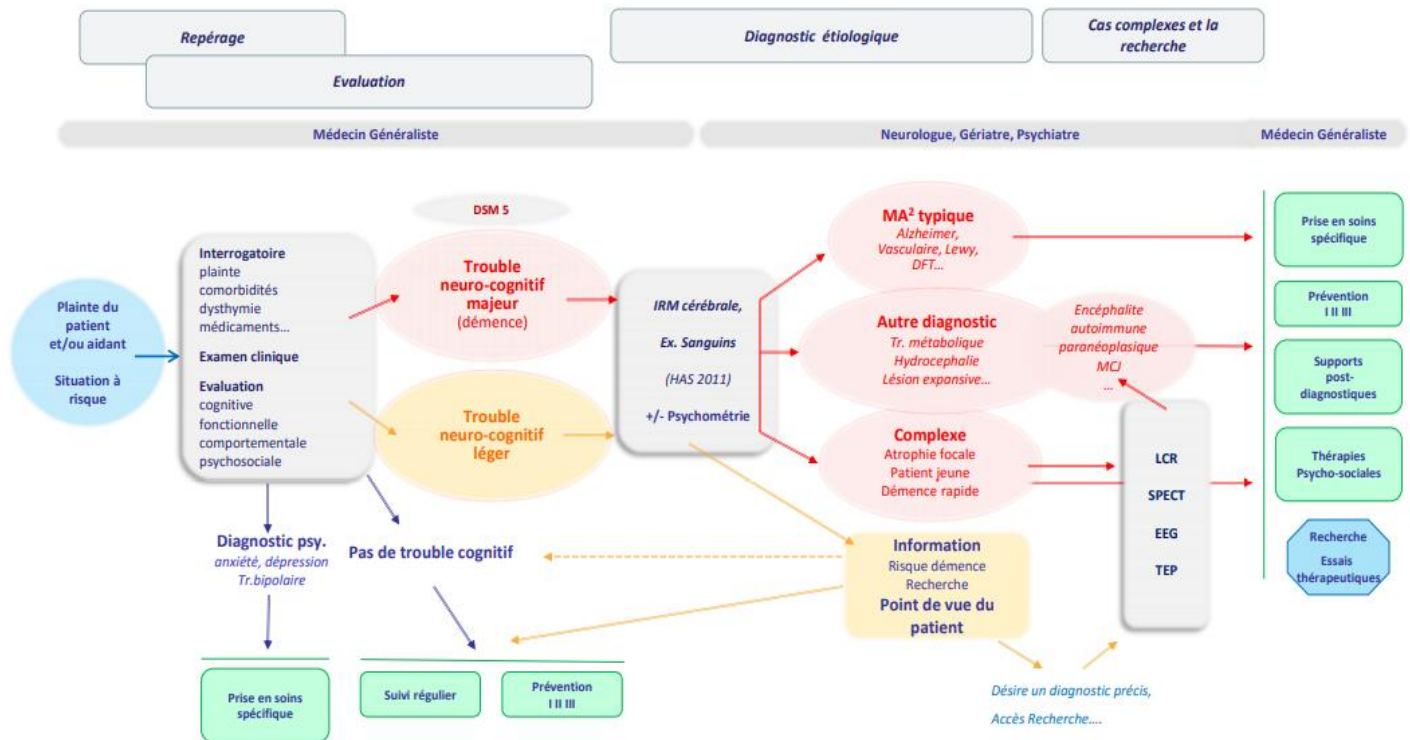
Repérage

Evaluation

Diagnostic étiologique

Cas complexes et la recherche

Médecin Généraliste

Neurologue, Gériatre, Psychiatre

Médecin Généraliste

DSM 5

Plainte du patient et/ou aidant

Situation à risque

Interrogatoire
plainte
comorbidités
dysthymie
médicaments…

Examen clinique

Evaluation
cognitive
fonctionnelle
comportementale
psychosociale

Trouble neuro-cognitif majeur (démence)

Trouble neuro-cognitif léger

IRM cérébrale,

Ex. Sanguins

(HAS 2011)

+/- Psychométrie

MA² typique
Alzheimer, Vasculaire, Lewy, DFT…

Autre diagnostic
Tr. métabolique
Hydrocephalie
Lésion expansive…

Encéphalite autoimmune paranéoplasique
MCJ
…

Complexe
Atrophie focale
Patient jeune
Démence rapide

LCR

SPECT

EEG

TEP

Prise en soins spécifique

Prévention
I II III

Supports post-diagnostiques

Thérapies Psycho-sociales

Recherche
Essais thérapeutiques

Diagnostic psy.
anxiété, dépression
Tr.bipolaire

Pas de trouble cognitif

Information
Risque démence
Recherche
Point de vue du patient

Prise en soins spécifique

Suivi régulier

Prévention
I II III

Désire un diagnostic précis,

Accès Recherche….